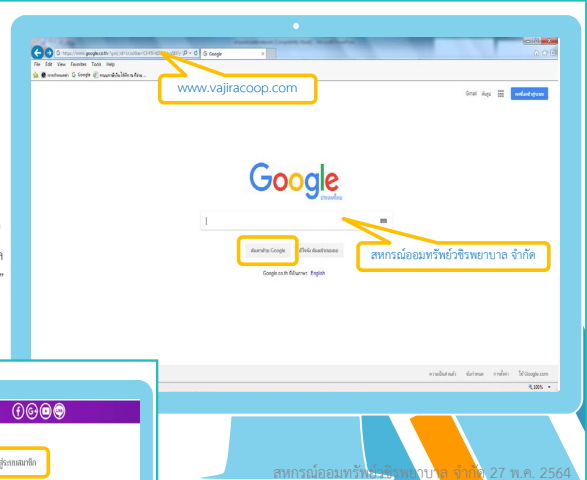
https://www.google.co.th/

G Google

File Edit View Favorites Tools Help

www.vajiracoop.com

Gmail รูปภาพ ลงชื่อเข้าสู่ระบบ

Google

ประเทศไทย

ค้นหาด้วย Google ดีใจจัง ค้นหาด้วยแล้ว

สหกรณ์ออมทรัพย์วชิรพยาบาล จำกัด

Google.co.th ที่เป็นภาษา: English

ความเป็นส่วนตัว ข้อกำหนด การตั้งค่า ใช้ Google.com

100%

สู่ระบบสมาชิก

สหกรณ์ออมทรัพย์วชิรพยาบาล จำกัด 27 พ.ค. 2564